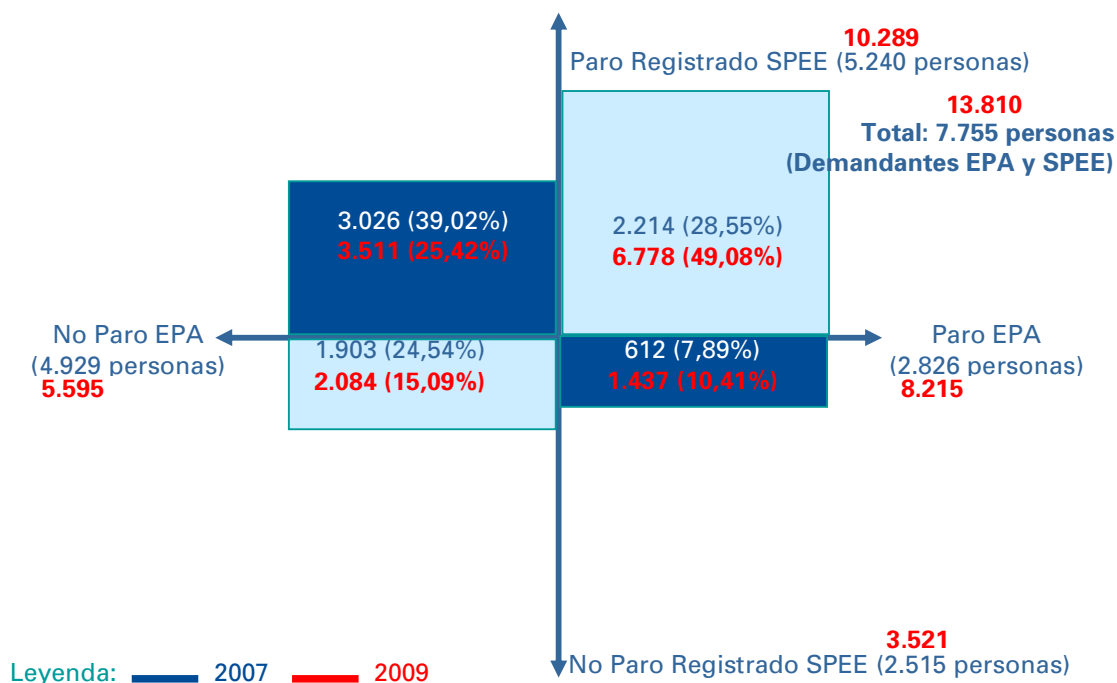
10.289
Paro Registrado SPEE (5.240 personas)

13.810
Total: 7.755 personas
(Demandantes EPA y SPEE)

3.026 (39,02%)
3.511 (25,42%)

2.214 (28,55%)
6.778 (49,08%)

No Paro EPA
(4.929 personas)
5.595

1.903 (24,54%)
2.084 (15,09%)

612 (7,89%)
1.437 (10,41%)

Paro EPA
(2.826 personas)
8.215

3.521
No Paro Registrado SPEE (2.515 personas)

Leyenda: 2007 2009